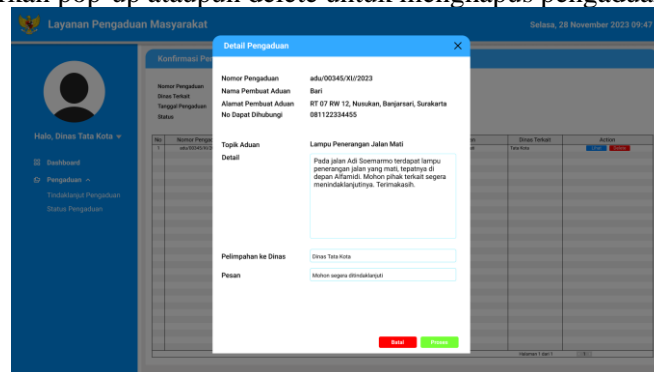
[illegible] pop-up ataupun delete untuk menghapus pengaduan

Layanan Pengaduan Masyarakat

Selasa, 28 November 2023 09:47

Halo, Dinas Tata Kota

Dashboard

Pengaduan

Tindaklanjut Pengaduan

Status Pengaduan

Konfirmasi Pe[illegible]

Nomor Pengaduan
Dinas Terkait
Tanggal Pengaduan
Status

| No | Nomor Pengaduan | | Dinas Terkait | Action |
|---|---|---|---|---|
| 1 | adu/00345/XI/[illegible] | | Tata Kota | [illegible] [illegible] |

Halaman 1 dari 1

Detail Pengaduan

Nomor Pengaduan adu/00345/XI//2023

Nama Pembuat Aduan Bari

Alamat Pembuat Aduan RT 07 RW 12, Nusukan, Banjarsari, Surakarta

No Dapat Dihubungi 081122334455

Topik Aduan Lampu Penerangan Jalan Mati

Detail Pada jalan Adi Soemarmo terdapat lampu penerangan jalan yang mati, tepatnya di depan Alfamidi. Mohon pihak terkait segera menindaklanjutinya. Terimakasih.

Pelimpahan ke Dinas Dinas Tata Kota

Pesan Mohon segera ditindaklanjuti

Batal

Proses